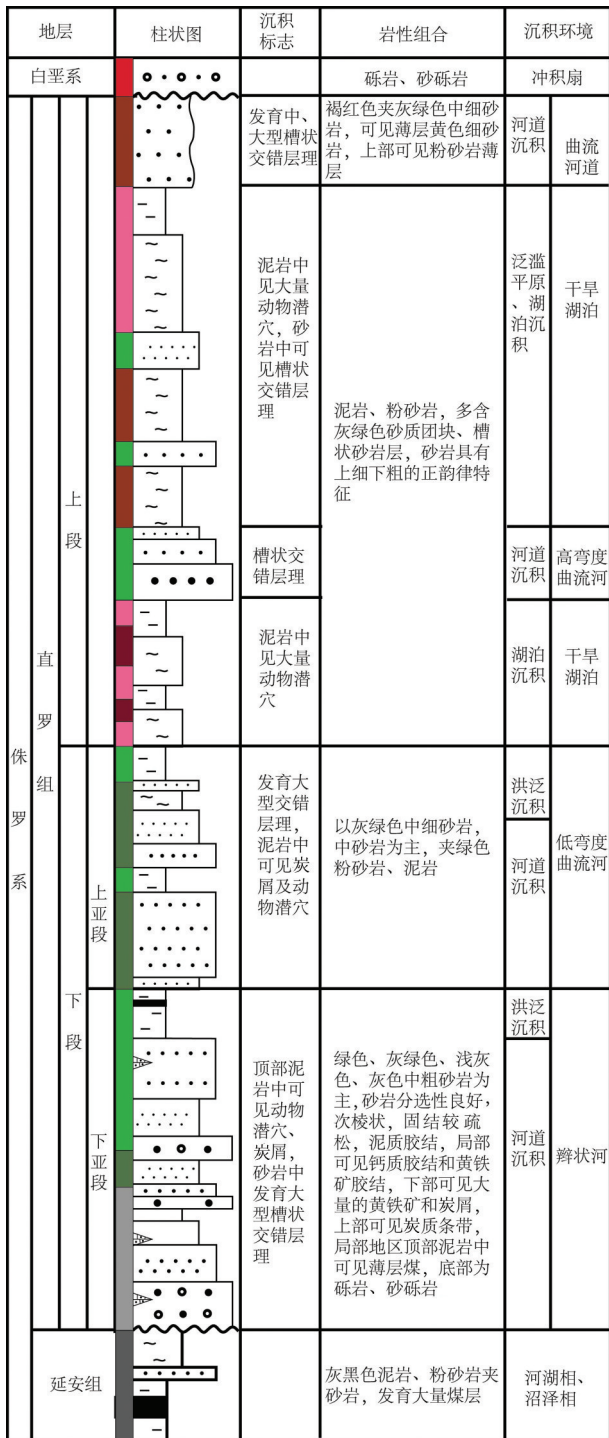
| 地层 | 柱状图 | 沉积标志 | 岩性组合 | 沉积环境 |
|---|---|---|---|---|
| 白垩系 | | | 砾岩、砂砾岩 | 冲积扇 |
| 侏罗系 直罗组 上段 | | 发育中、大型槽状交错层理 | 褐红色夹灰绿色中细砂岩，可见薄层黄色细砂岩，上部可见粉砂岩薄层 | 河道沉积 / 曲流河道 |
| | | 泥岩中见大量动物潜穴，砂岩中可见槽状交错层理 | 泥岩、粉砂岩，多含灰绿色砂质团块、槽状砂岩层，砂岩具有上细下粗的正韵律特征 | 泛滥平原、湖泊沉积 / 干旱湖泊 |
| | | 槽状交错层理 | | 河道沉积 / 高弯度曲流河 |
| | | 泥岩中见大量动物潜穴 | | 湖泊沉积 / 干旱湖泊 |
| 下段 上亚段 | | 发育大型交错层理，泥岩中可见炭屑及动物潜穴 | 以灰绿色中细砂岩，中砂岩为主，夹绿色粉砂岩、泥岩 | 洪泛沉积 / 河道沉积 / 低弯度曲流河 |
| 下段 下亚段 | | 顶部泥岩中可见动物潜穴、炭屑，砂岩中发育大型槽状交错层理 | 绿色、灰绿色、浅灰色、灰色中粗砂岩为主，砂岩分选性良好，次棱状，固结较疏松，泥质胶结，局部可见钙质胶结和黄铁矿胶结，下部可见大量的黄铁矿和炭屑，上部可见炭质条带，局部地区顶部泥岩中可见薄层煤，底部为砾岩、砂砾岩 | 洪泛沉积 / 河道沉积 / 辫状河 |
| 延安组 | | | 灰黑色泥岩、粉砂岩夹砂岩，发育大量煤层 | 河湖相、沼泽相 |